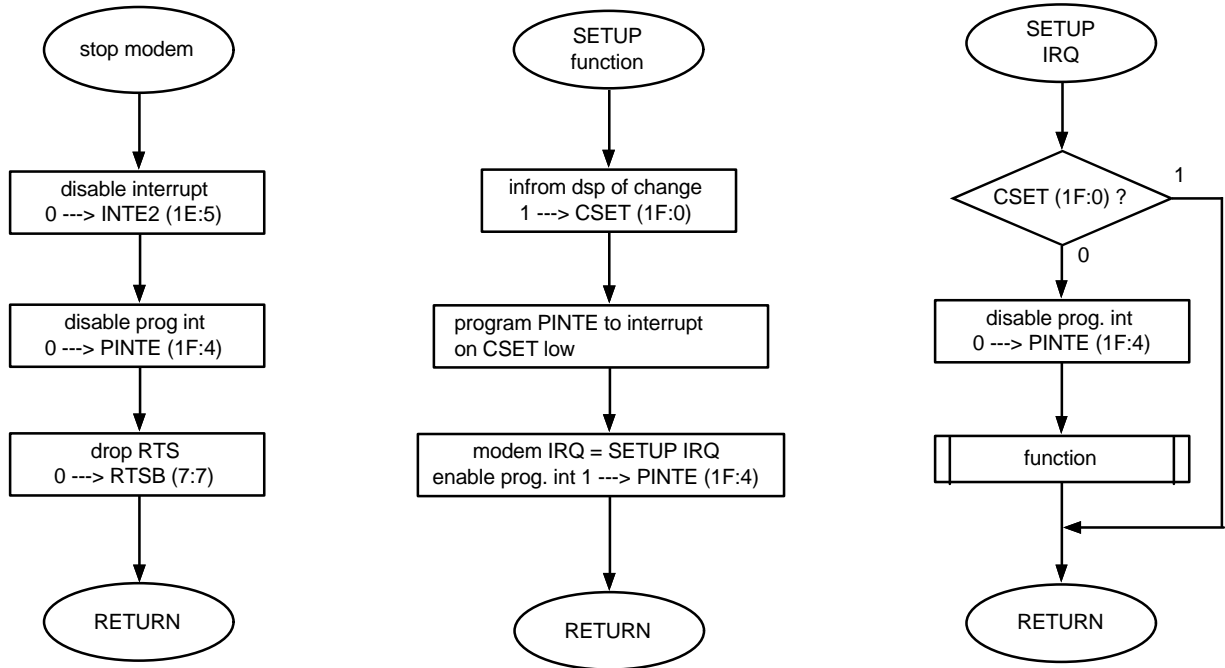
stop modem

disable interrupt
0 ---> INTE2 (1E:5)

disable prog int
0 ---> PINTE (1F:4)

drop RTS
0 ---> RTSB (7:7)

RETURN

SETUP
function

infrom dsp of change
1 ---> CSET (1F:0)

program PINTE to interrupt
on CSET low

modem IRQ = SETUP IRQ
enable prog. int 1 ---> PINTE (1F:4)

RETURN

SETUP
IRQ

CSET (1F:0) ?

1

0

disable prog. int
0 ---> PINTE (1F:4)

function

RETURN